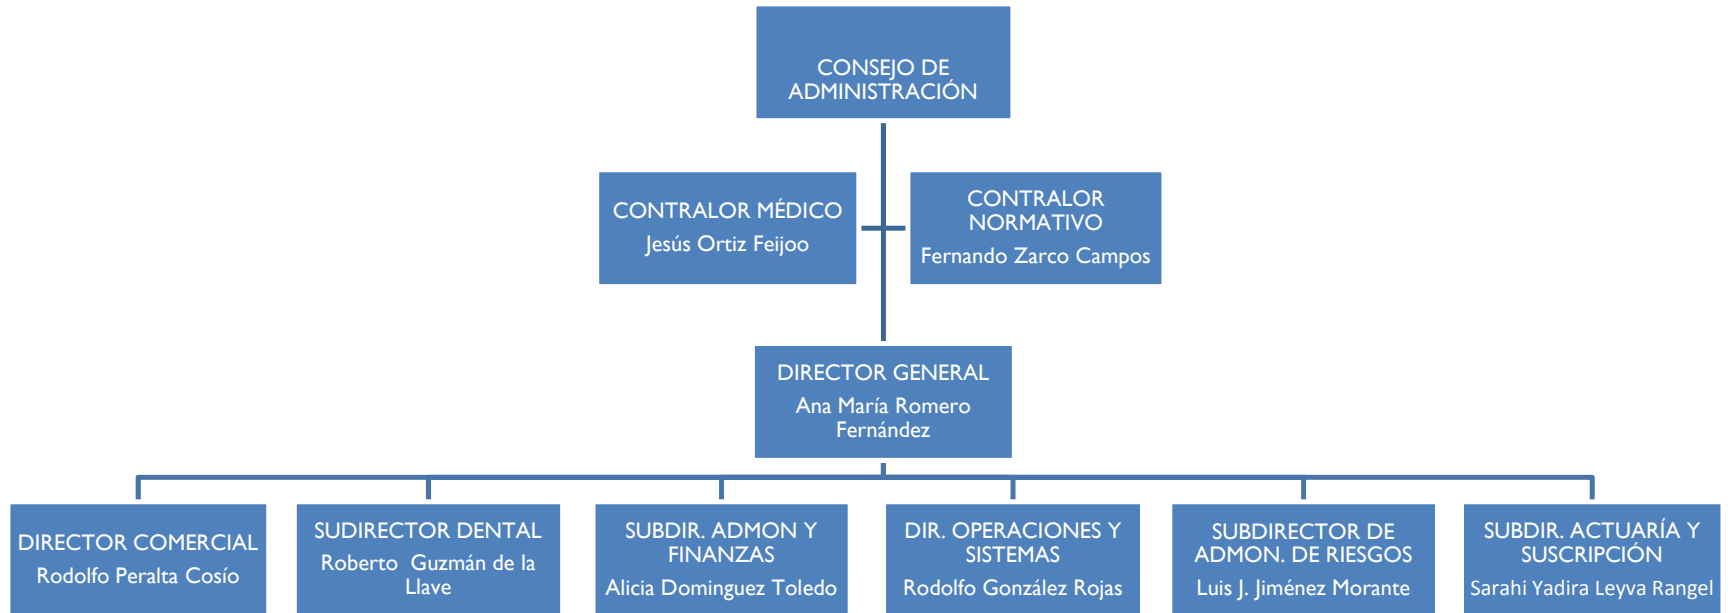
CONSEJO DE ADMINISTRACIÓN

CONTRALOR MÉDICO
Jesús Ortiz Feijoo

CONTRALOR NORMATIVO
Fernando Zarco Campos

DIRECTOR GENERAL
Ana María Romero Fernández

DIRECTOR COMERCIAL
Rodolfo Peralta Cosío

SUDIRECTOR DENTAL
Roberto Guzmán de la Llave

SUBDIR. ADMON Y FINANZAS
Alicia Dominguez Toledo

DIR. OPERACIONES Y SISTEMAS
Rodolfo González Rojas

SUBDIRECTOR DE ADMON. DE RIESGOS
Luis J. Jiménez Morante

SUBDIR. ACTUARÍA Y SUSCRIPCIÓN
Sarahi Yadira Leyva Rangel